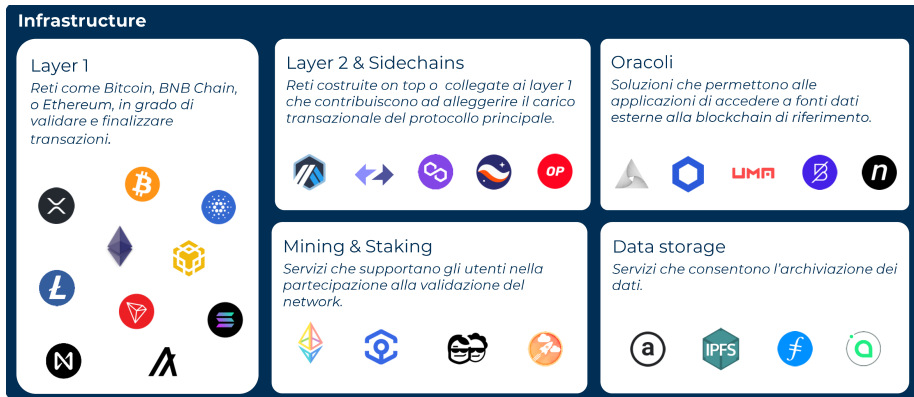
Infrastructure

Layer 1

Reti come Bitcoin, BNB Chain, o Ethereum, in grado di validare e finalizzare transazioni.

Layer 2 & Sidechains

Reti costruite on top o collegate ai layer 1 che contribuiscono ad alleggerire il carico transazionale del protocollo principale.

OP

Oracoli

Soluzioni che permettono alle applicazioni di accedere a fonti dati esterne alla blockchain di riferimento.

UMA

Mining & Staking

Servizi che supportano gli utenti nella partecipazione alla validazione del network.

Data storage

Servizi che consentono l'archiviazione dei dati.

IPFS